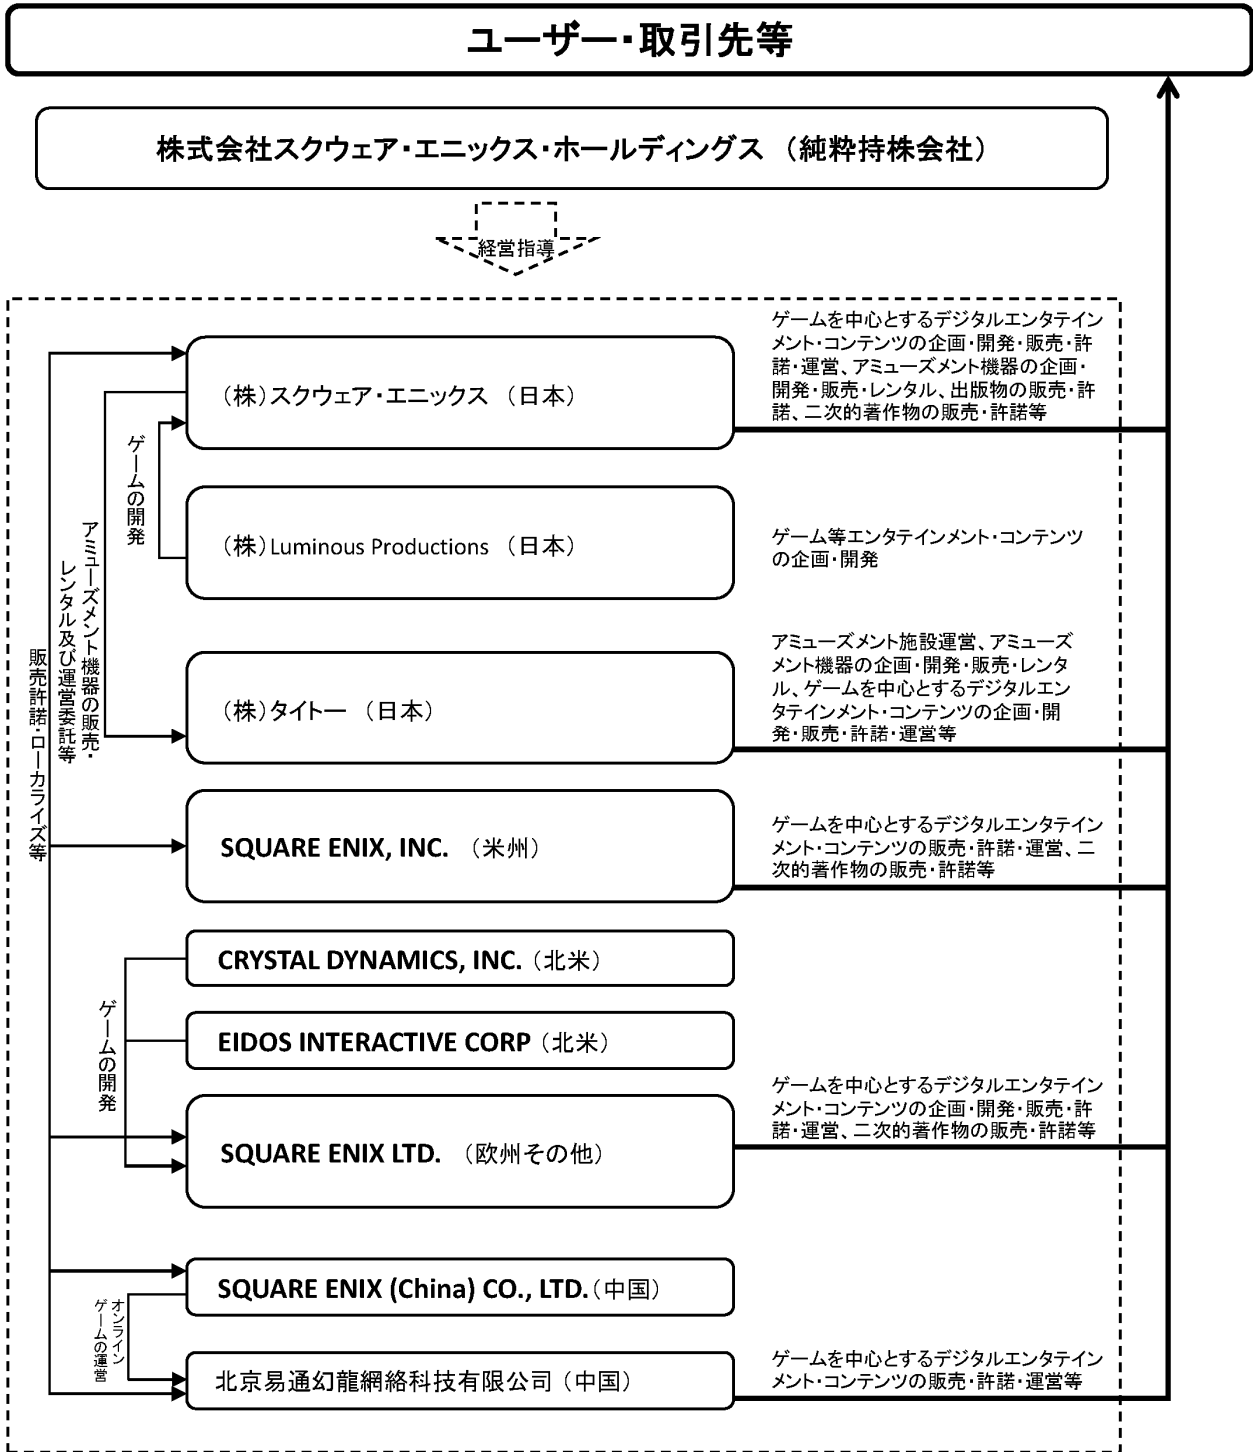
ユーザー・取引先等

株式会社スクウェア・エニックス・ホールディングス（純粋持株会社）

経営指導

（株）スクウェア・エニックス（日本）

ゲームを中心とするデジタルエンタテインメント・コンテンツの企画・開発・販売・許諾・運営、アミューズメント機器の企画・開発・販売・レンタル、出版物の販売・許諾、二次的著作物の販売・許諾等

ゲームの開発

アミューズメント機器の販売・レンタル及び運営委託等

販売許諾・ローカライズ等

（株）Luminous Productions（日本）

ゲーム等エンタテインメント・コンテンツの企画・開発

（株）タイトー（日本）

アミューズメント施設運営、アミューズメント機器の企画・開発・販売・レンタル、ゲームを中心とするデジタルエンタテインメント・コンテンツの企画・開発・販売・許諾・運営等

SQUARE ENIX, INC.（米州）

ゲームを中心とするデジタルエンタテインメント・コンテンツの販売・許諾・運営、二次的著作物の販売・許諾等

CRYSTAL DYNAMICS, INC.（北米）

EIDOS INTERACTIVE CORP（北米）

ゲームの開発

SQUARE ENIX LTD.（欧州その他）

ゲームを中心とするデジタルエンタテインメント・コンテンツの企画・開発・販売・許諾・運営、二次的著作物の販売・許諾等

SQUARE ENIX (China) CO., LTD.（中国）

オンラインゲームの運営

北京易通幻龍網絡科技有限公司（中国）

ゲームを中心とするデジタルエンタテインメント・コンテンツの販売・許諾・運営等